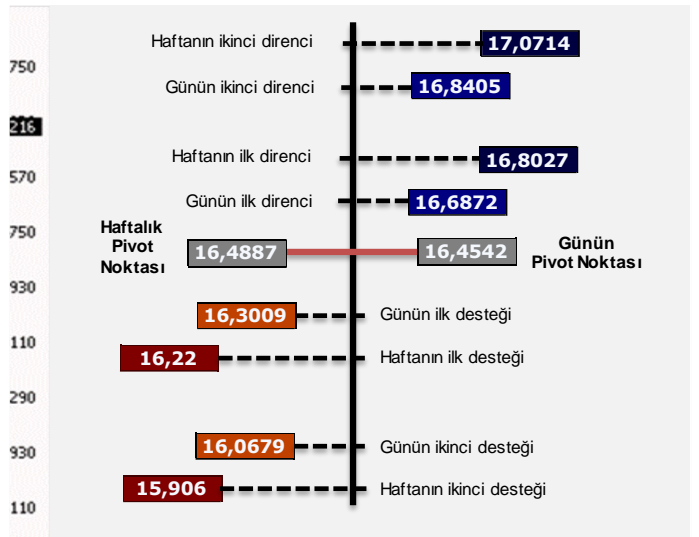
750
216
570
750
930
110
290
930
110

Haftanın ikinci direnci 17,0714
Günün ikinci direnci 16,8405
Haftanın ilk direnci 16,8027
Günün ilk direnci 16,6872

Haftalık Pivot Noktası 16,4887
16,4542 Günün Pivot Noktası

16,3009 Günün ilk desteği
16,22 Haftanın ilk desteği
16,0679 Günün ikinci desteği
15,906 Haftanın ikinci desteği